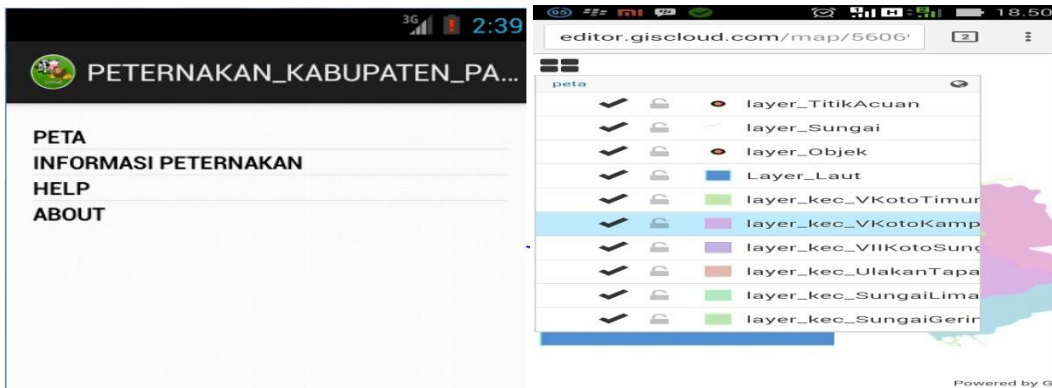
3G 2:39

PETERNAKAN_KABUPATEN_PA...

PETA
INFORMASI PETERNAKAN
HELP
ABOUT

18.50

editor.giscloud.com/map/5606

2

peta

layer_TitikAcuan
layer_Sungai
layer_Objek
Layer_Laut
layer_kec_VKotoTimur
layer_kec_VKotoKamp
layer_kec_VIIKotoSung
layer_kec_UlakanTapa
layer_kec_SungaiLima
layer_kec_SungaiGerin

Powered by G